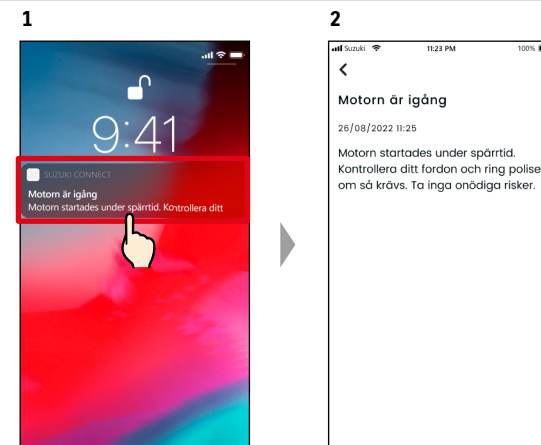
1

9:41

SUZUKI CONNECT
Motorn är igång
Motorn startades under spärrtid. Kontrollera ditt

2

Suzuki 11:23 PM 100%

<

Motorn är igång

26/08/2022 11:25

Motorn startades under spärrtid. Kontrollera ditt fordon och ring polisen om så krävs. Ta inga onödiga risker.